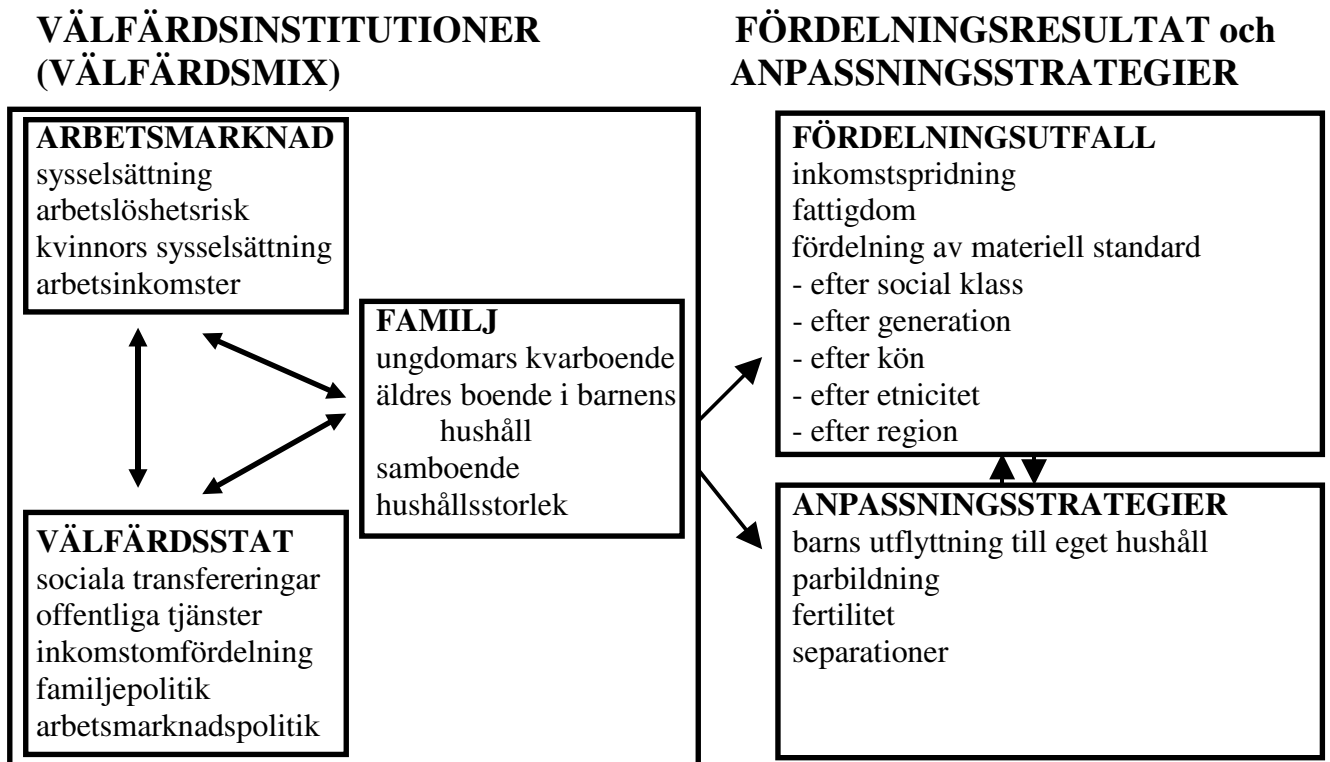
VÄLFÄRDSINSTITUTIONER (VÄLFÄRDSMIX)

FÖRDELNINGSRESULTAT och ANPASSNINGSSTRATEGIER

ARBETSMARKNAD
sysselsättning
arbetslöshetsrisk
kvinnors sysselsättning
arbetsinkomster

FAMILJ
ungdomars kvarboende
äldres boende i barnens hushåll
samboende
hushållsstorlek

VÄLFÄRDSSTAT
sociala transfereringar
offentliga tjänster
inkomstomfördelning
familjepolitik
arbetsmarknadspolitik

FÖRDELNINGSUTFALL
inkomstspridning
fattigdom
fördelning av materiell standard
- efter social klass
- efter generation
- efter kön
- efter etnicitet
- efter region

ANPASSNINGSSTRATEGIER
barns utflyttning till eget hushåll
parbildning
fertilitet
separationer